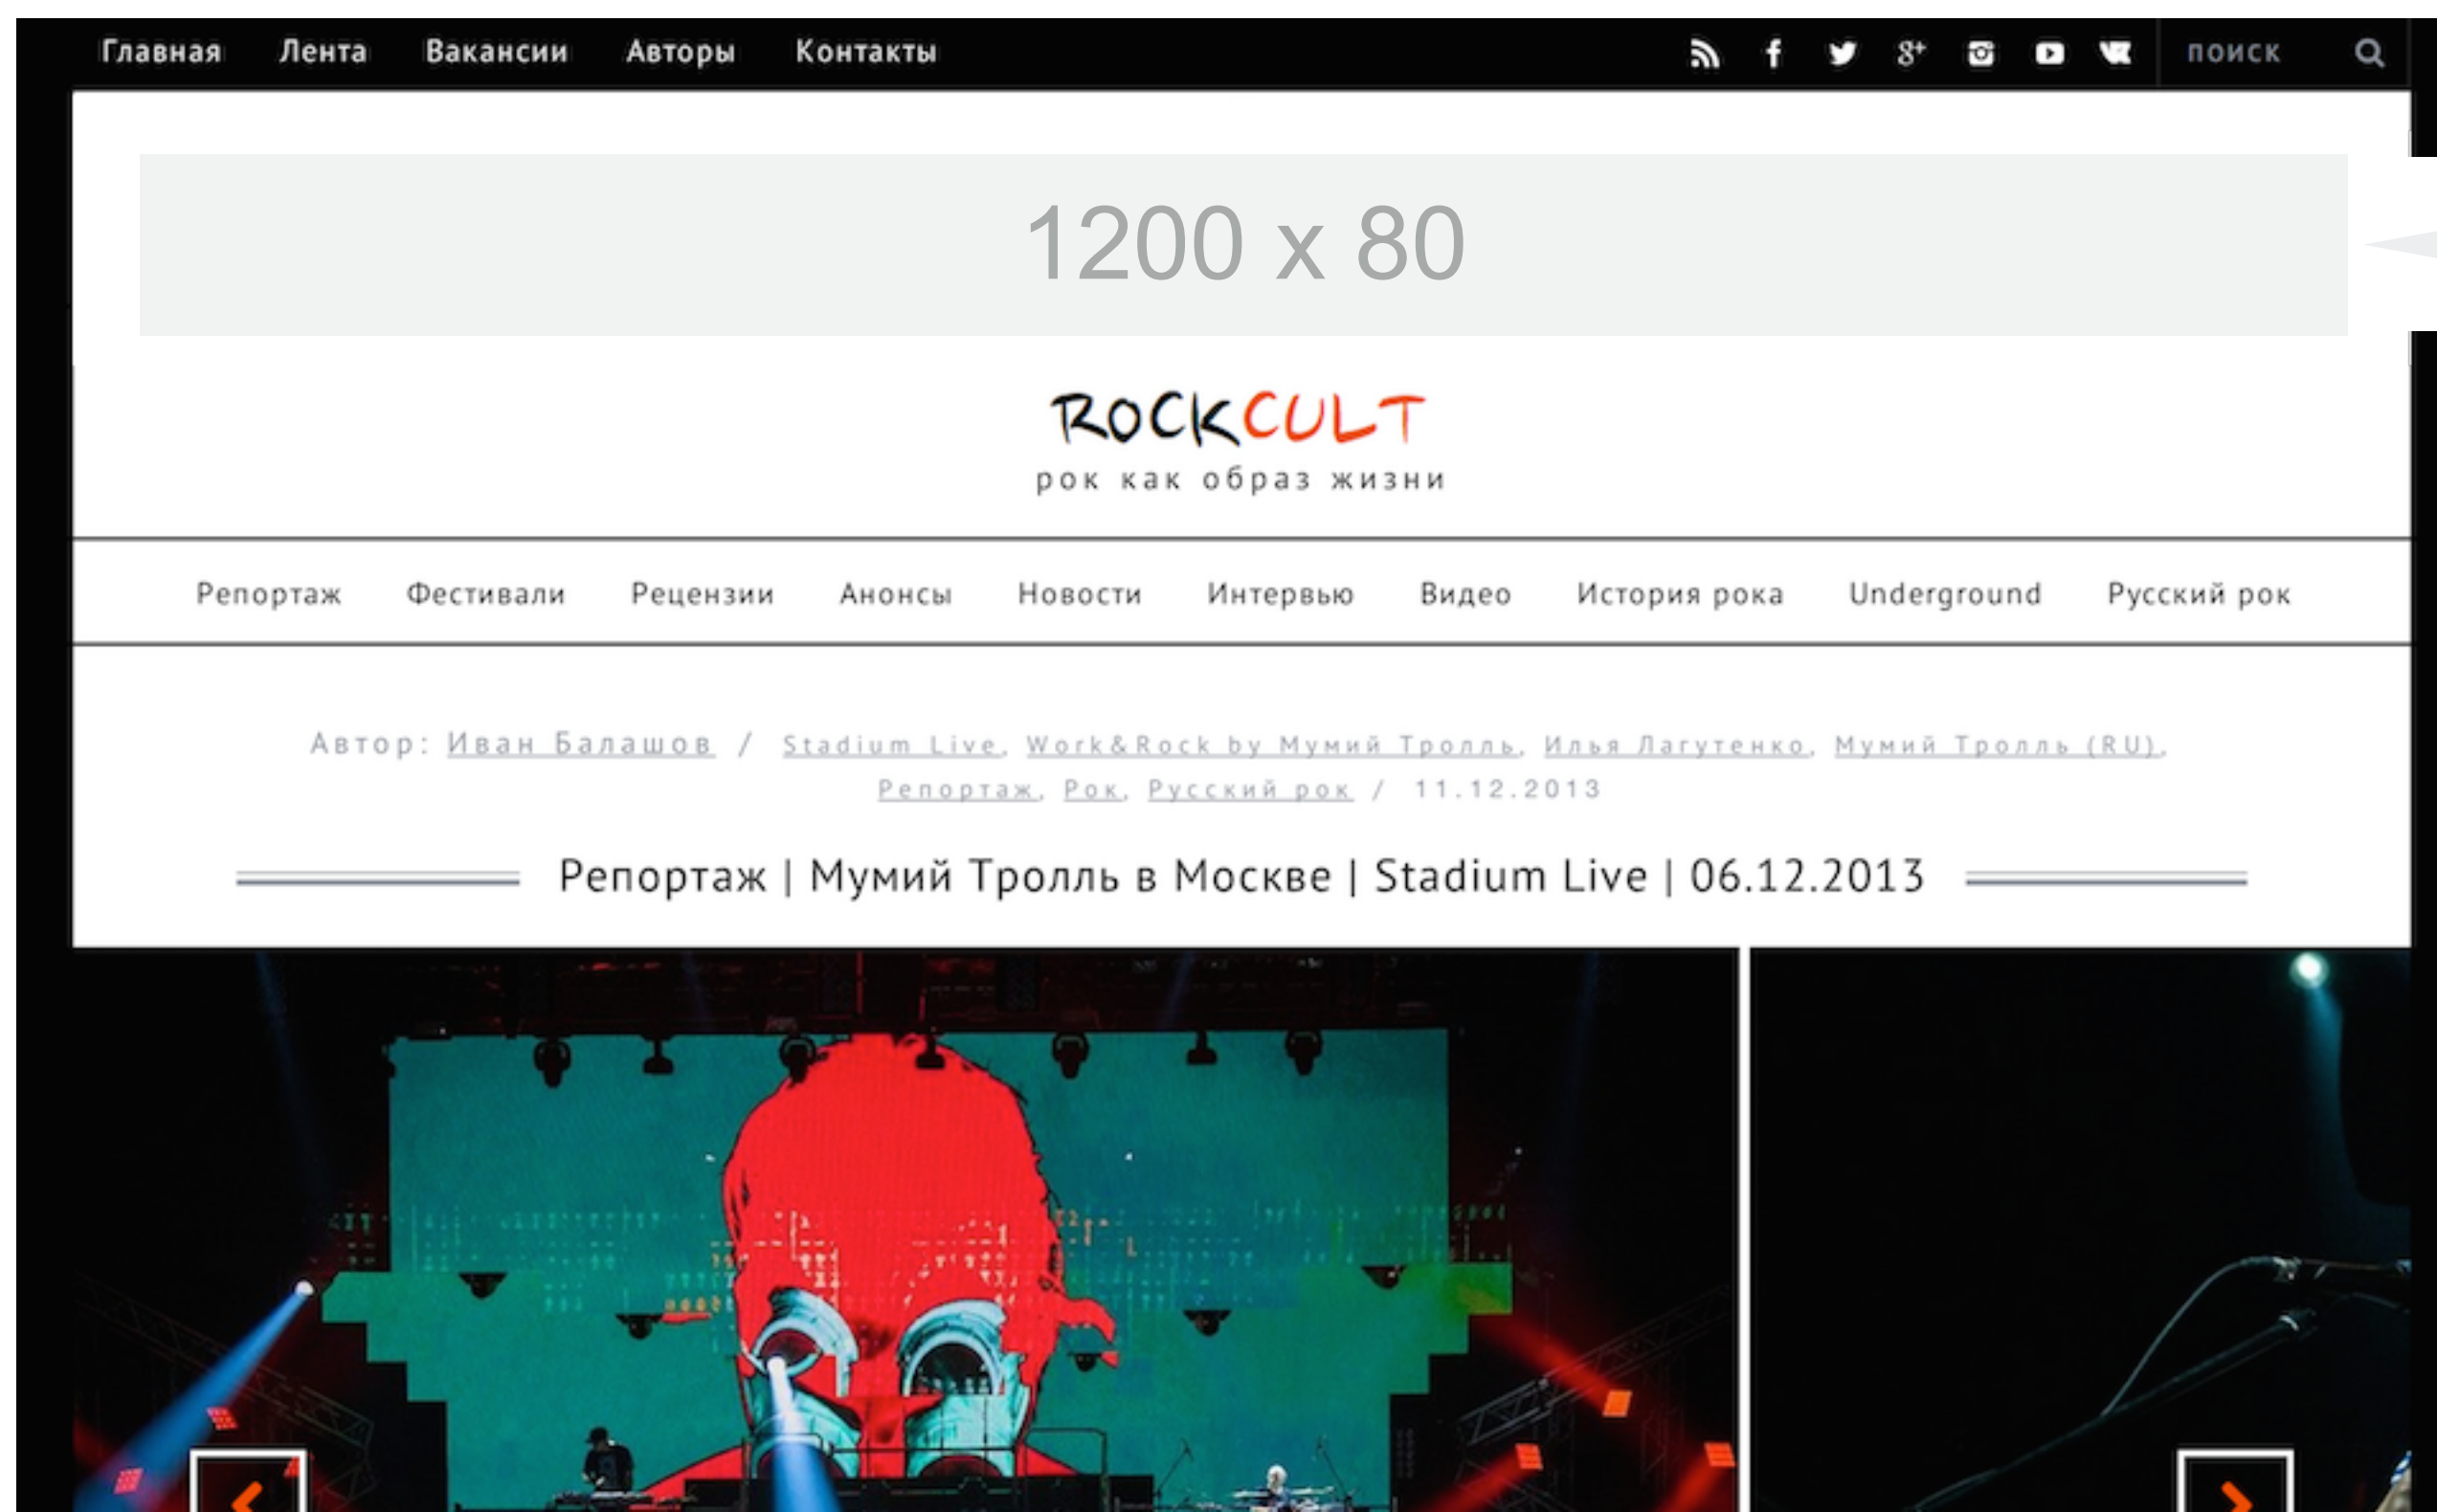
Главная Лента Вакансии Авторы Контакты

поиск

1200 x 80

ROCKCULT
рок как образ жизни

Репортаж Фестивали Рецензии Анонсы Новости Интервью Видео История рока Underground Русский рок

Автор: Иван Балашов / Stadium Live, Work&Rock by Мумий Тролль, Илья Лагутенко, Мумий Тролль (RU), Репортаж, Рок, Русский рок / 11.12.2013

Репортаж | Мумий Тролль в Москве | Stadium Live | 06.12.2013